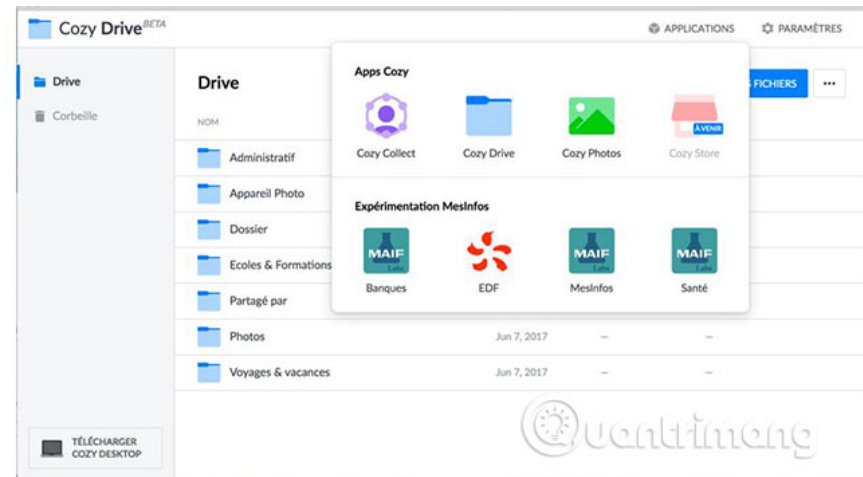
Cozy Drive BETA

APPLICATIONS PARAMÈTRES

Drive
Corbeille

Drive

FICHIERS ···

NOM

Administratif
Appareil Photo
Dossier
Ecoles & Formations
Partagé par
Photos Jun 7, 2017 — —
Voyages & vacances Jun 7, 2017 — —

Apps Cozy

Cozy Collect
Cozy Drive
Cozy Photos
À VENIR
Cozy Store

Expérimentation MesInfos

MAIF
Banques
EDF
MAIF
MesInfos
MAIF
Santé

TÉLÉCHARGER COZY DESKTOP

Quantrimang